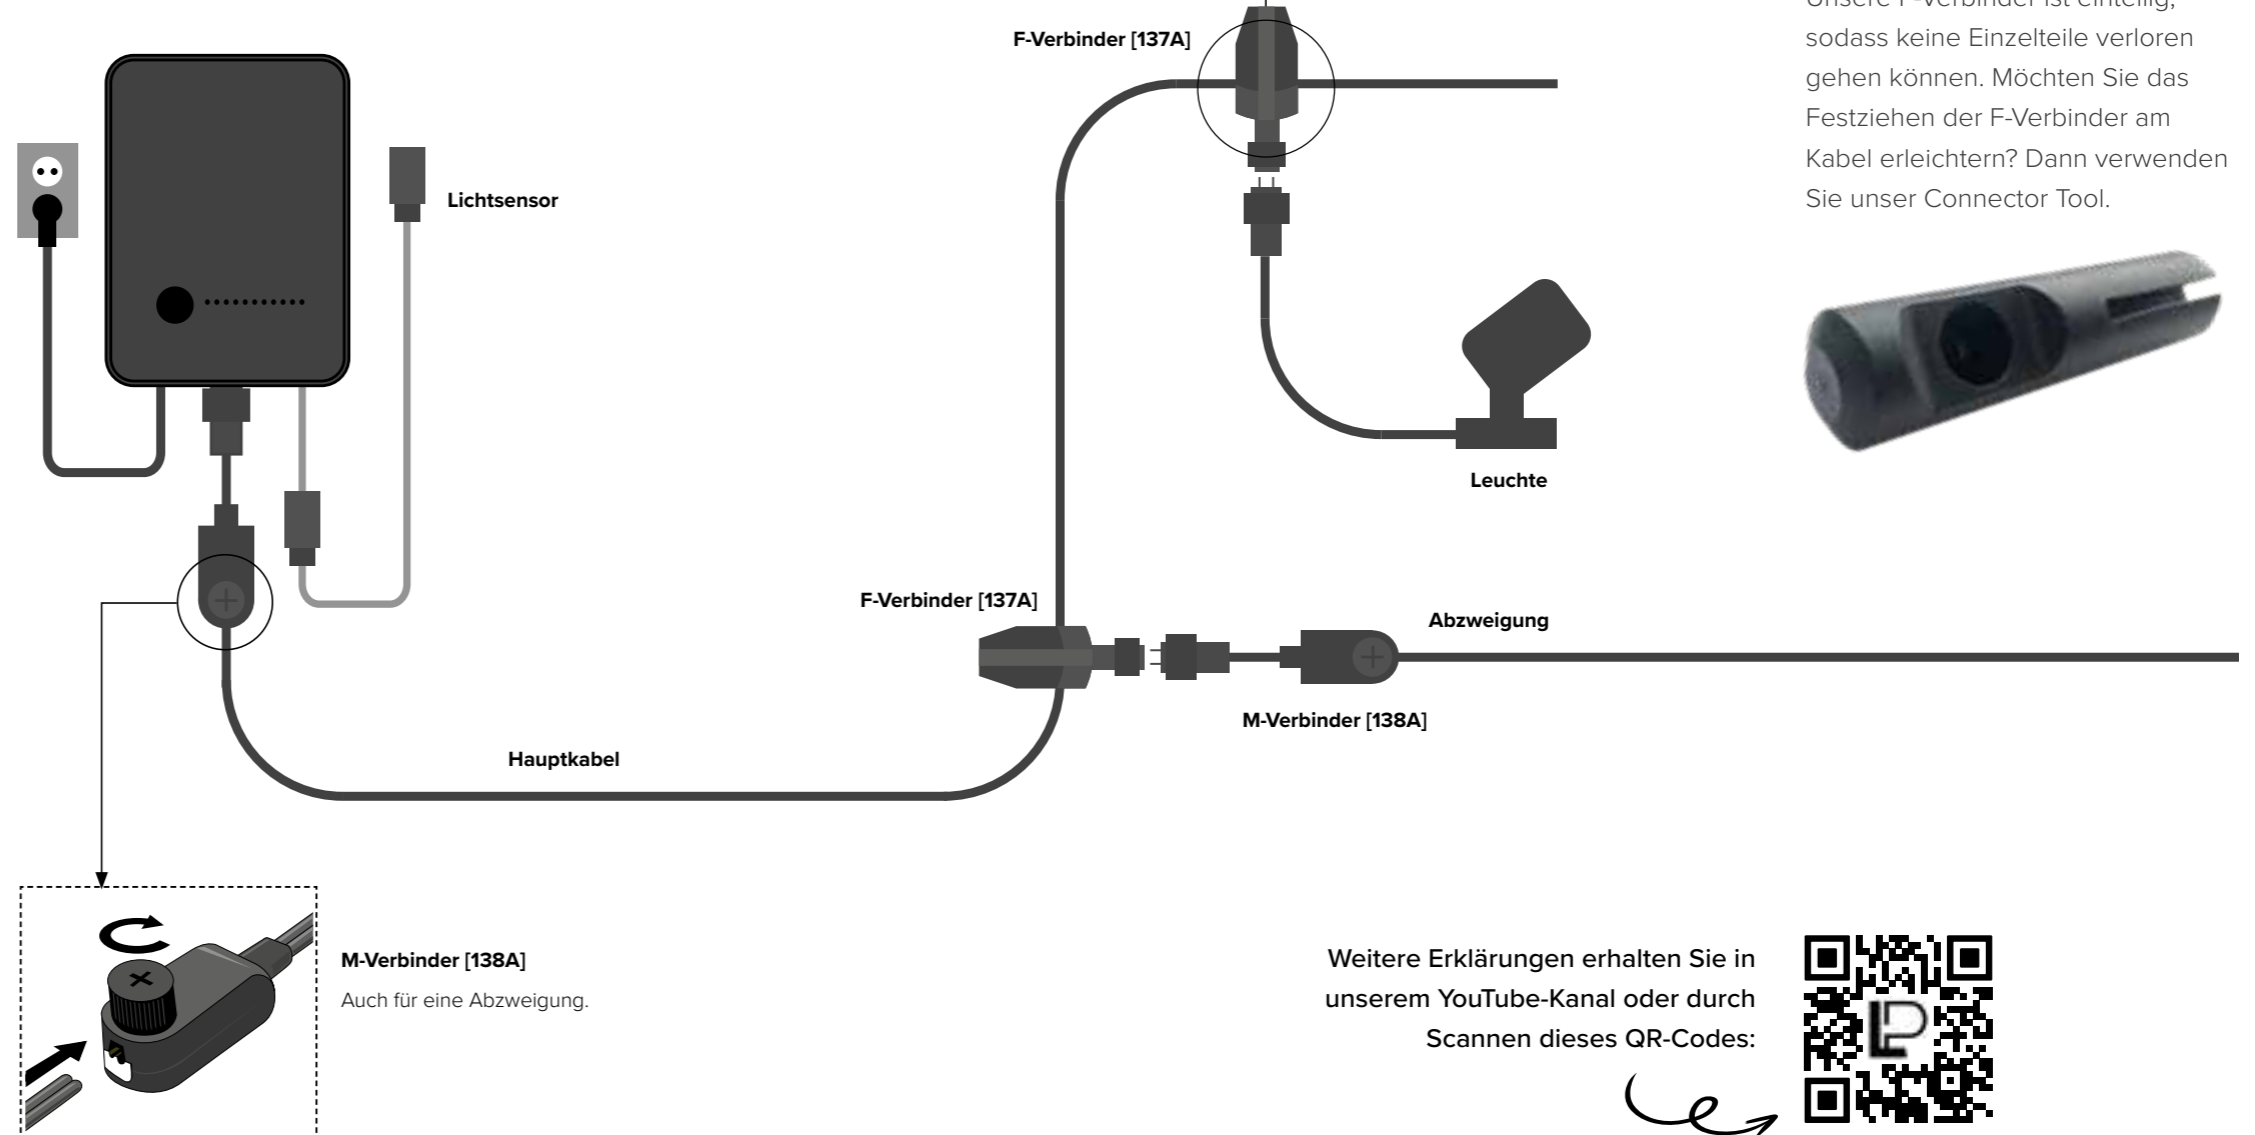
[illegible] sodass keine Einzelteile verloren gehen können. Möchten Sie das Festziehen der F-Verbinder am Kabel erleichtern? Dann verwenden Sie unser Connector Tool.

F-Verbinder [137A]

Lichtsensor

Leuchte

F-Verbinder [137A]

Abzweigung

M-Verbinder [138A]

Hauptkabel

M-Verbinder [138A]

Auch für eine Abzweigung.

Weitere Erklärungen erhalten Sie in unserem YouTube-Kanal oder durch Scannen dieses QR-Codes: